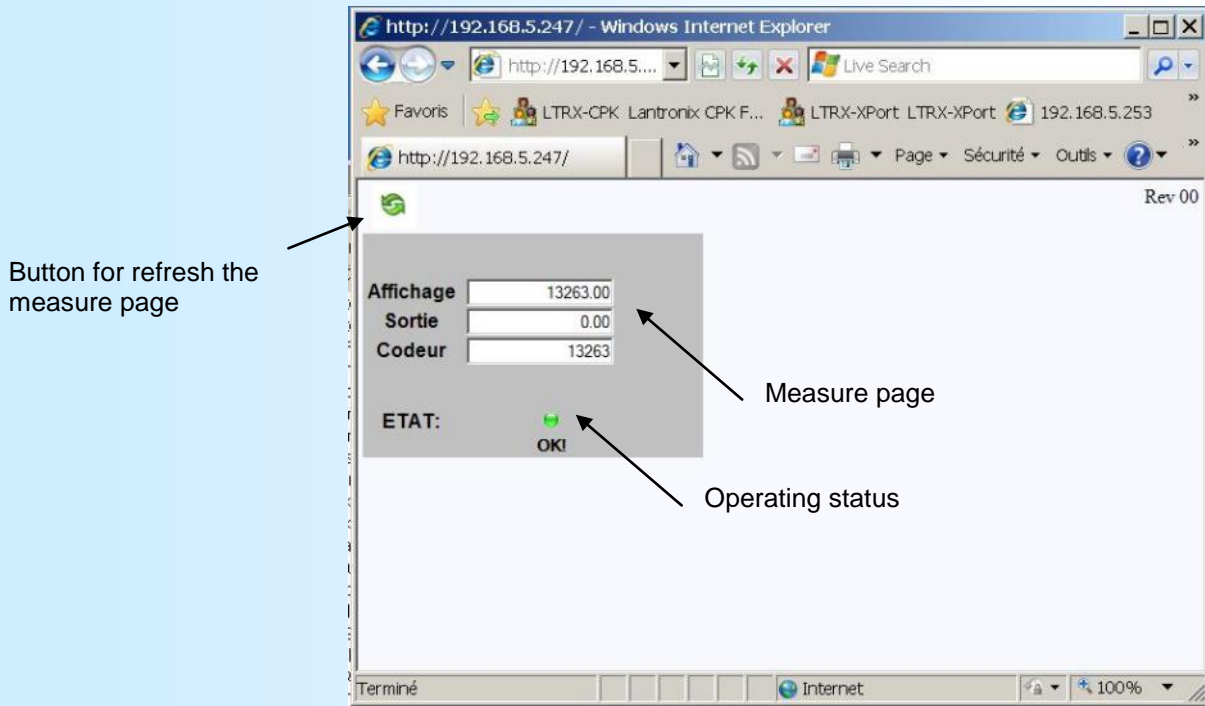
http://192.168.5.247/ - Windows Internet Explorer

http://192.168.5....

Live Search

Favoris LTRX-CPK Lantronix CPK F... LTRX-XPort LTRX-XPort 192.168.5.253

http://192.168.5.247/

Page ▾ Sécurité ▾ Outils ▾

Rev 00

Button for refresh the measure page

| Affichage | 13263.00 |
|---|---|
| Sortie | 0.00 |
| Codeur | 13263 |

Measure page

ETAT:

OK!

Operating status

Terminé

Internet

100%